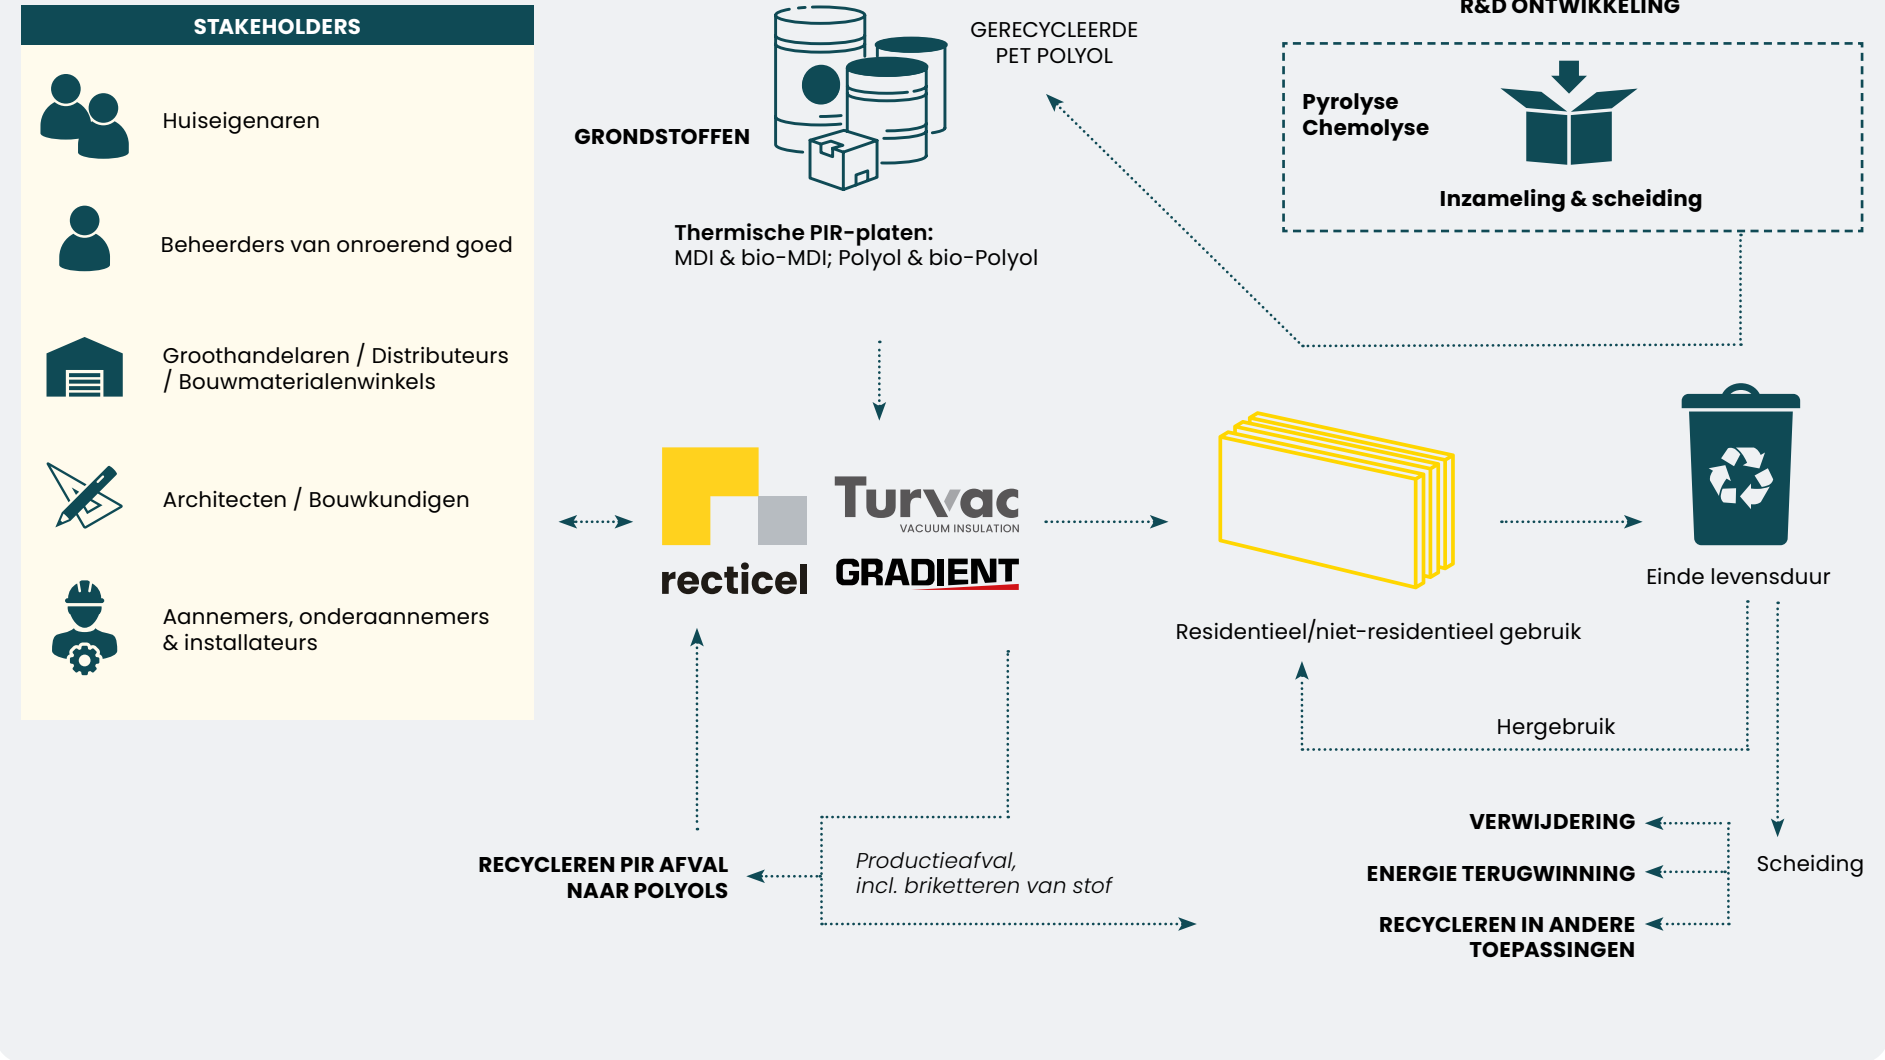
STAKEHOLDERS

Huiseigenaren

Beheerders van onroerend goed

Groothandelaren / Distributeurs / Bouwmaterialenwinkels

Architecten / Bouwkundigen

Aannemers, onderaannemers & installateurs

GRONDSTOFFEN

GERECYCLEERDE PET POLYOL

R&D ONTWIKKELING

Pyrolyse
Chemolyse

Inzameling & scheiding

Thermische PIR-platen:
MDI & bio-MDI; Polyol & bio-Polyol

recticel

Turvac
VACUUM INSULATION

GRADIENT

Residentieel/niet-residentieel gebruik

Einde levensduur

Hergebruik

RECYCLEREN PIR AFVAL NAAR POLYOLS

Productieafval, incl. briketteren van stof

VERWIJDERING

ENERGIE TERUGWINNING

RECYCLEREN IN ANDERE TOEPASSINGEN

Scheiding